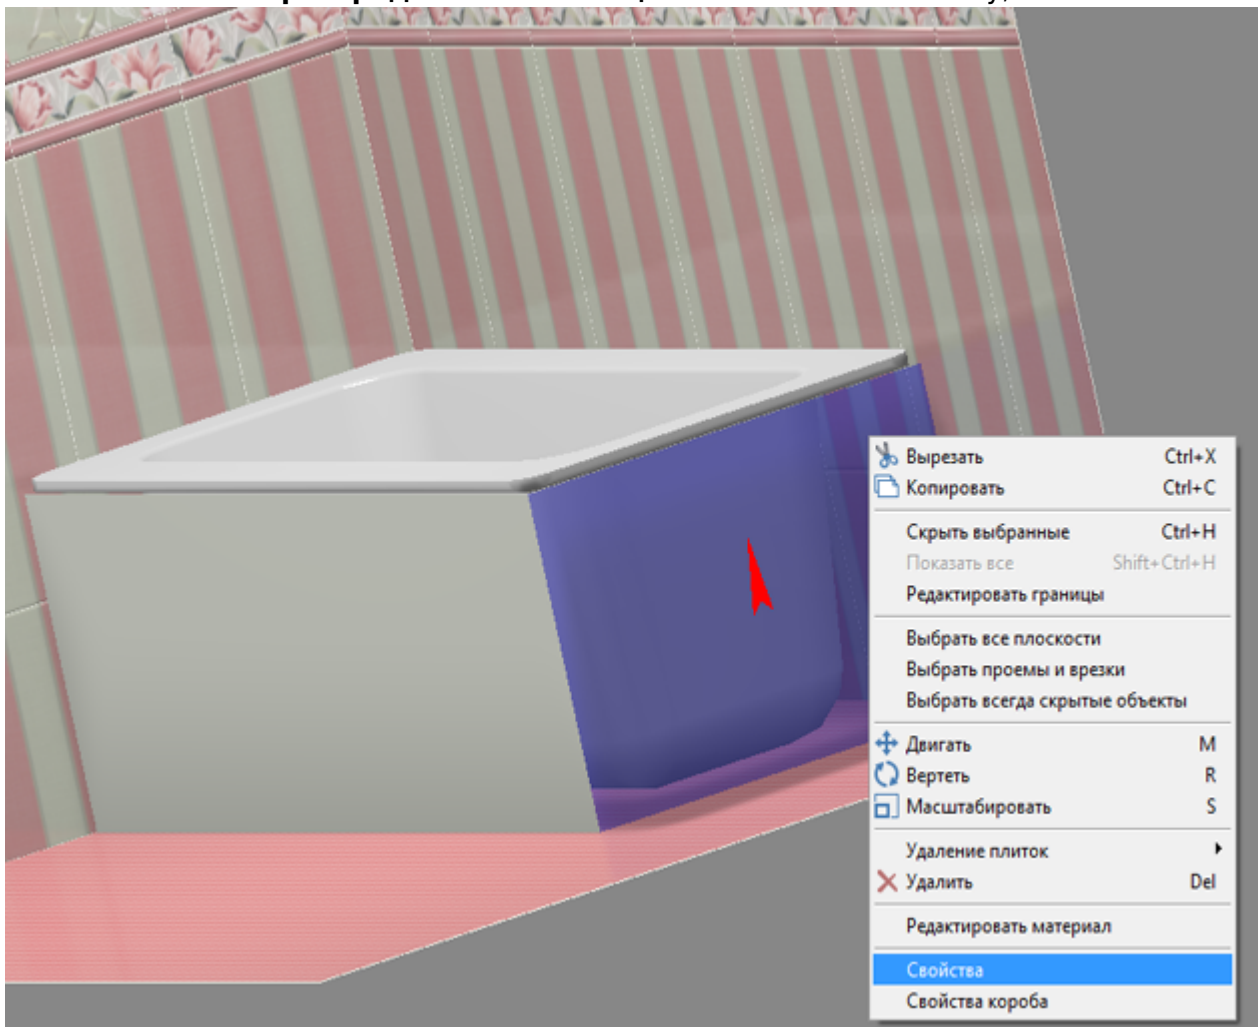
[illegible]

Вырезать Ctrl+X
Копировать Ctrl+C
Скрыть выбранные Ctrl+H
Показать все Shift+Ctrl+H
Редактировать границы
Выбрать все плоскости
Выбрать проемы и врезки
Выбрать всегда скрытые объекты
Двигать M
Вертеть R
Масштабировать S
Удаление плиток
Удалить Del
Редактировать материал
Свойства
Свойства короба